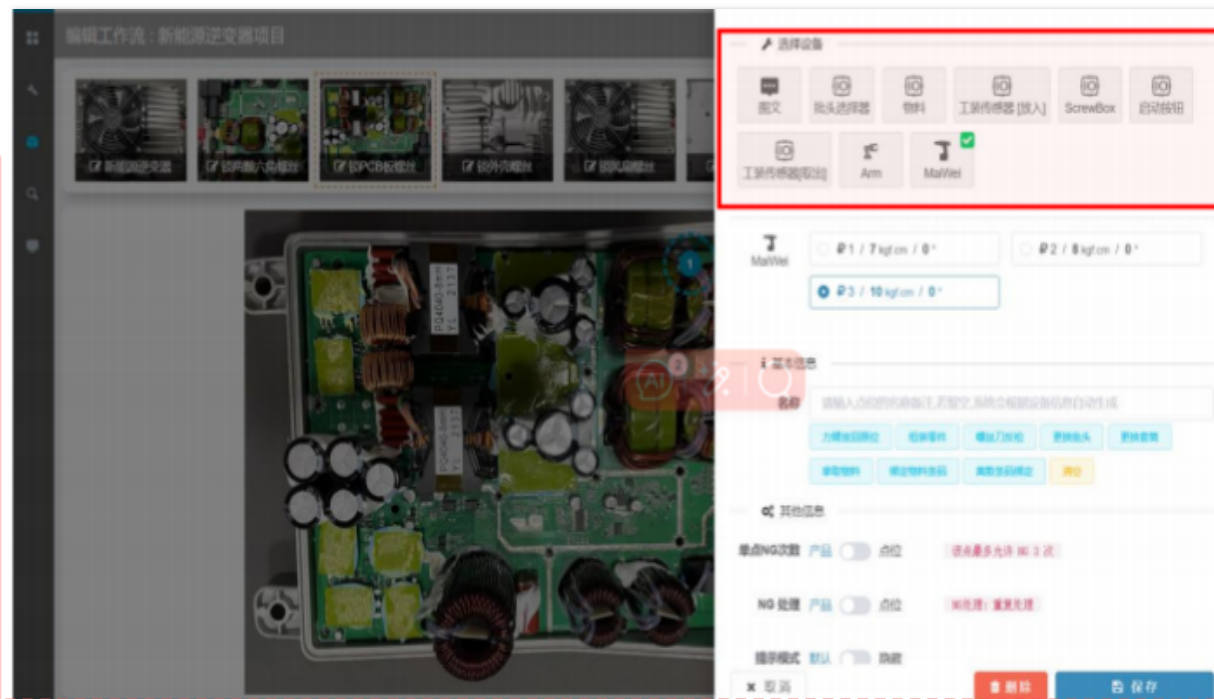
编辑工作流 : 新能源逆变器项目

新能源逆变器
锁声散六角螺丝
锁PCB板螺丝
锁外壳螺丝
锁风扇螺丝

选择设备

图文
批头选择器
物料
工装传感器 [放入]
ScrewBox
启动按钮
工装传感器[取出]
Arm
MaWei

MaWei
P1 / 7 kgf.cm / 0°
P2 / 8 kgf.cm / 0°
P3 / 10 kgf.cm / 0°

基本信息

名称
请输入点位的名称备注,若留空,系统会根据设备信息自动生成

力矩返回确定
框架零件
螺丝刀拉松
更换批头
更换套筒
领取物料
绑定物料条码
离散条码绑定
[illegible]

其他信息

单点NG次数
产品
点位
该点最多允许 NG 3 次

NG 处理
产品
点位
NG处理：重复拧紧

提示模式
默认
隐藏

取消
删除
保存